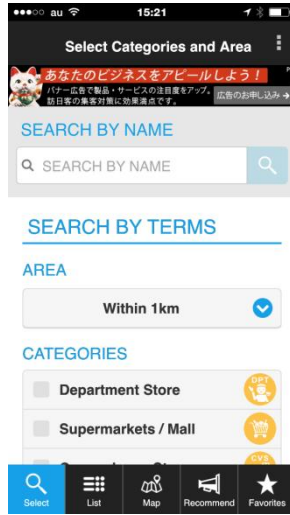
●●●○○ au 15:21

Select Categories and Area

あなたのビジネスをアピールしよう！
バナー広告で製品・サービスの注目度をアップ。訪日客の集客対策に効果満点です。
広告のお申し込み

SEARCH BY NAME

SEARCH BY NAME

SEARCH BY TERMS

AREA

Within 1km

CATEGORIES

Department Store
DPT

Supermarkets / Mall

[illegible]
CVS

Select
List
Map
Recommend
Favorites